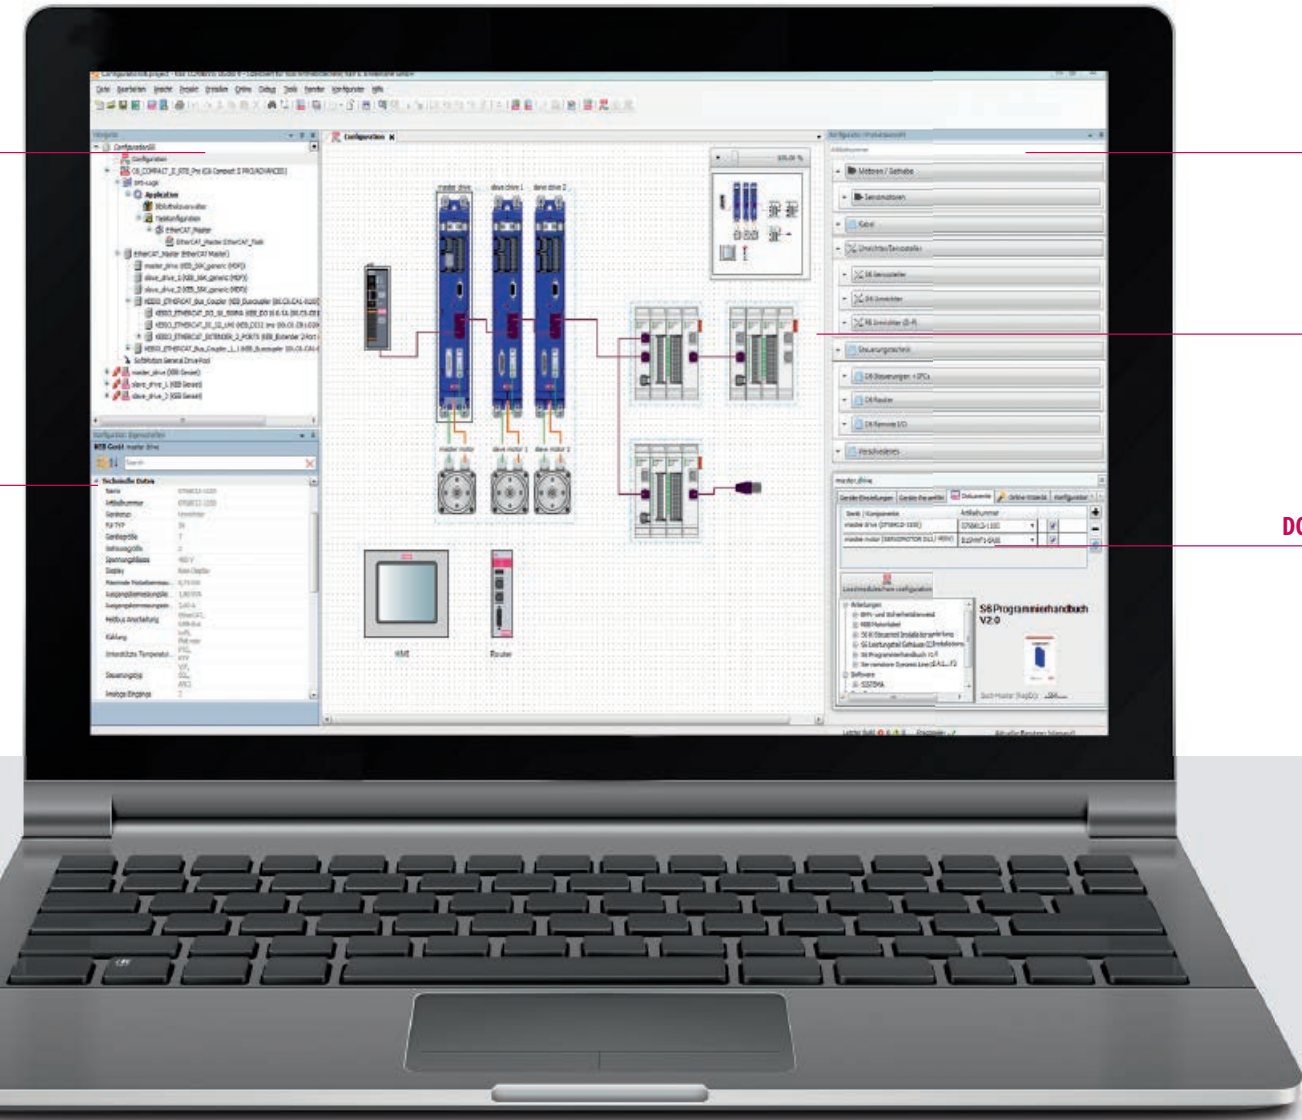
Datei Bearbeiten Ansicht Projekt Erstellen Online Debug Tools Fenster Konfigurator Hilfe

Geräte

Configuration

Konfigurator Produktauswahl

Motoren / Getriebe

Servomotoren

Kabel

Umrichter/Servoregler

S6 Servoregler

S4 Umrichter

Steuerungstechnik

C6 Steuerungen + IPCs

C6 Router

C6 Remote I/O

Verschiedenes

master drive

drive drive 1

slave drive 2

master motor

slave motor 1

slave motor 2

HMI

Router

Konfiguration Eigenschaften

Technische Daten

Artikelnummer

Dokumente

S6 Programmierhandbuch V2.0

DO